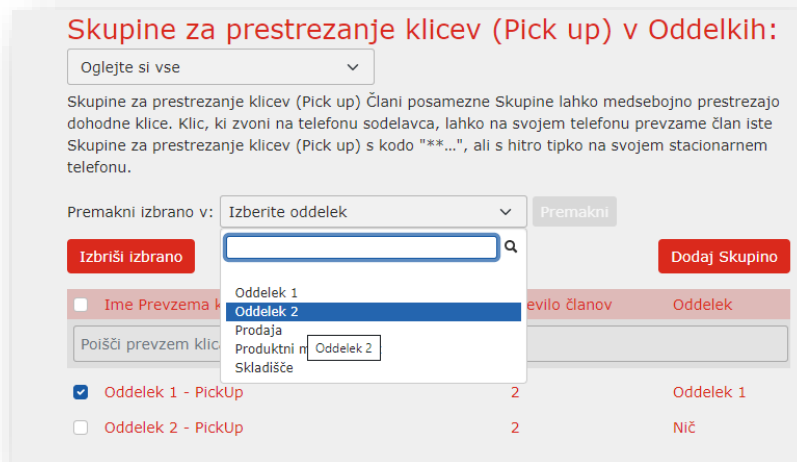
Skupine za prestrezanje klicev (Pick up) v Oddelkih:

Oglejte si vse

Skupine za prestrezanje klicev (Pick up) Člani posamezne Skupine lahko medsebojno prestrezajo dohodne klice. Klic, ki zvoni na telefonu sodelavca, lahko na svojem telefonu prevzame član iste Skupine za prestrezanje klicev (Pick up) s kodo "**...", ali s hitro tipko na svojem stacionarnem telefonu.

Premakni izbrano v: Izberite oddelek

Premakni

Izbriši izbrano

Dodaj Skupino

Oddelek 1
Oddelek 2
Prodaja
Produktni m
Skladišče

Oddelek 2

| | Ime Prevzema k | evilo članov | Oddelek |
|---|---|---|---|
| | Poišči prevzem klic | | |
| ☑ | Oddelek 1 - PickUp | 2 | Oddelek 1 |
| ☐ | Oddelek 2 - PickUp | 2 | Nič |